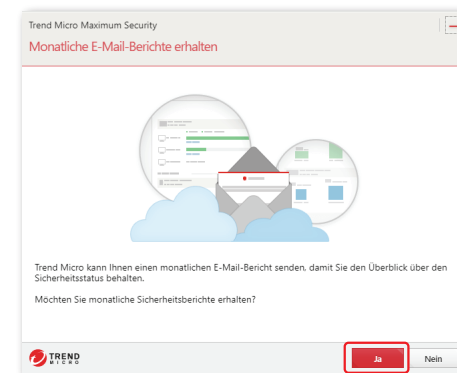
Trend Micro Maximum Security

Monatliche E-Mail-Berichte erhalten

Trend Micro kann Ihnen einen monatlichen E-Mail-Bericht senden, damit Sie den Überblick über den Sicherheitsstatus behalten.

Möchten Sie monatliche Sicherheitsberichte erhalten?

TREND MICRO

Ja

Nein